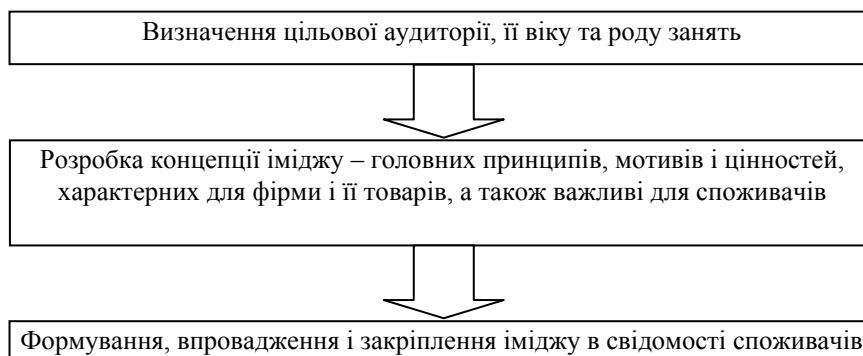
Визначення цільової аудиторії, її віку та роду занять

Розробка концепції іміджу – головних принципів, мотивів і цінностей, характерних для фірми і її товарів, а також важливі для споживачів

Формування, впровадження і закріплення іміджу в свідомості споживачів